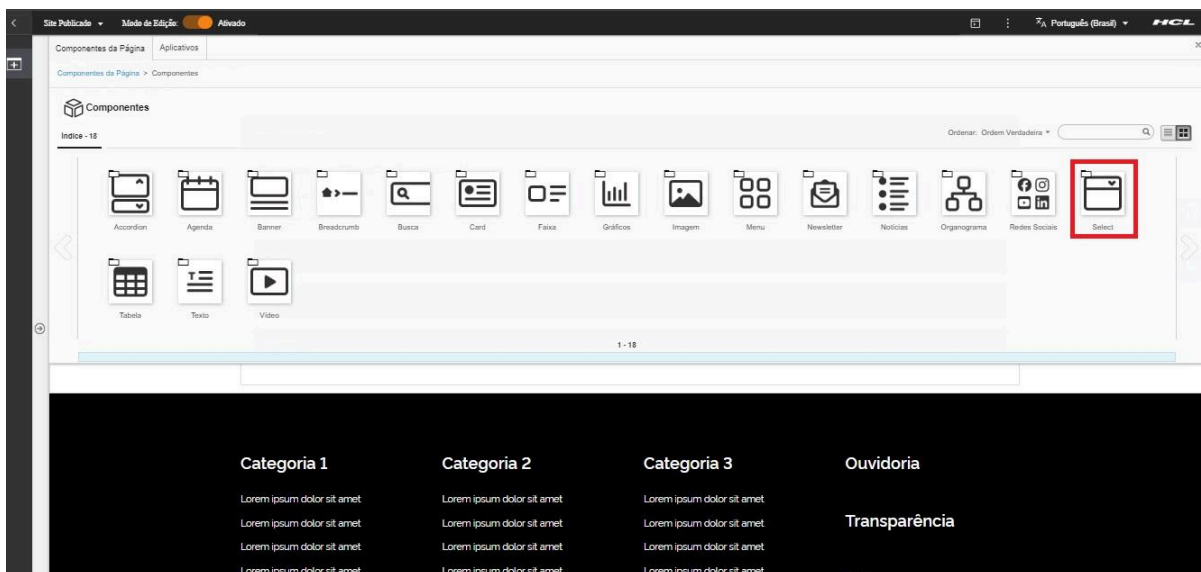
Site Publicado ▾ Modo de Edição: Ativado

Português (Brasil) ▾ HCL

Componentes da Página Aplicativos

Componentes da Página > Componentes

Componentes

Índice - 18

Ordenar: Ordem Verdadeira ▾

Accordion Agenda Banner Breadcrumb Busca Card Faixa Gráficos Imagem Menu Newsletter Notícias Organograma Redes Sociais Select

Tabela Texto Vídeo

1 - 18

Categoria 1

Lorem ipsum dolor sit amet
Lorem ipsum dolor sit amet
Lorem ipsum dolor sit amet
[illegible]

Categoria 2

Lorem ipsum dolor sit amet
Lorem ipsum dolor sit amet
Lorem ipsum dolor sit amet
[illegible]

Categoria 3

Lorem ipsum dolor sit amet
Lorem ipsum dolor sit amet
Lorem ipsum dolor sit amet
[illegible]

Ouvidoria

Transparência